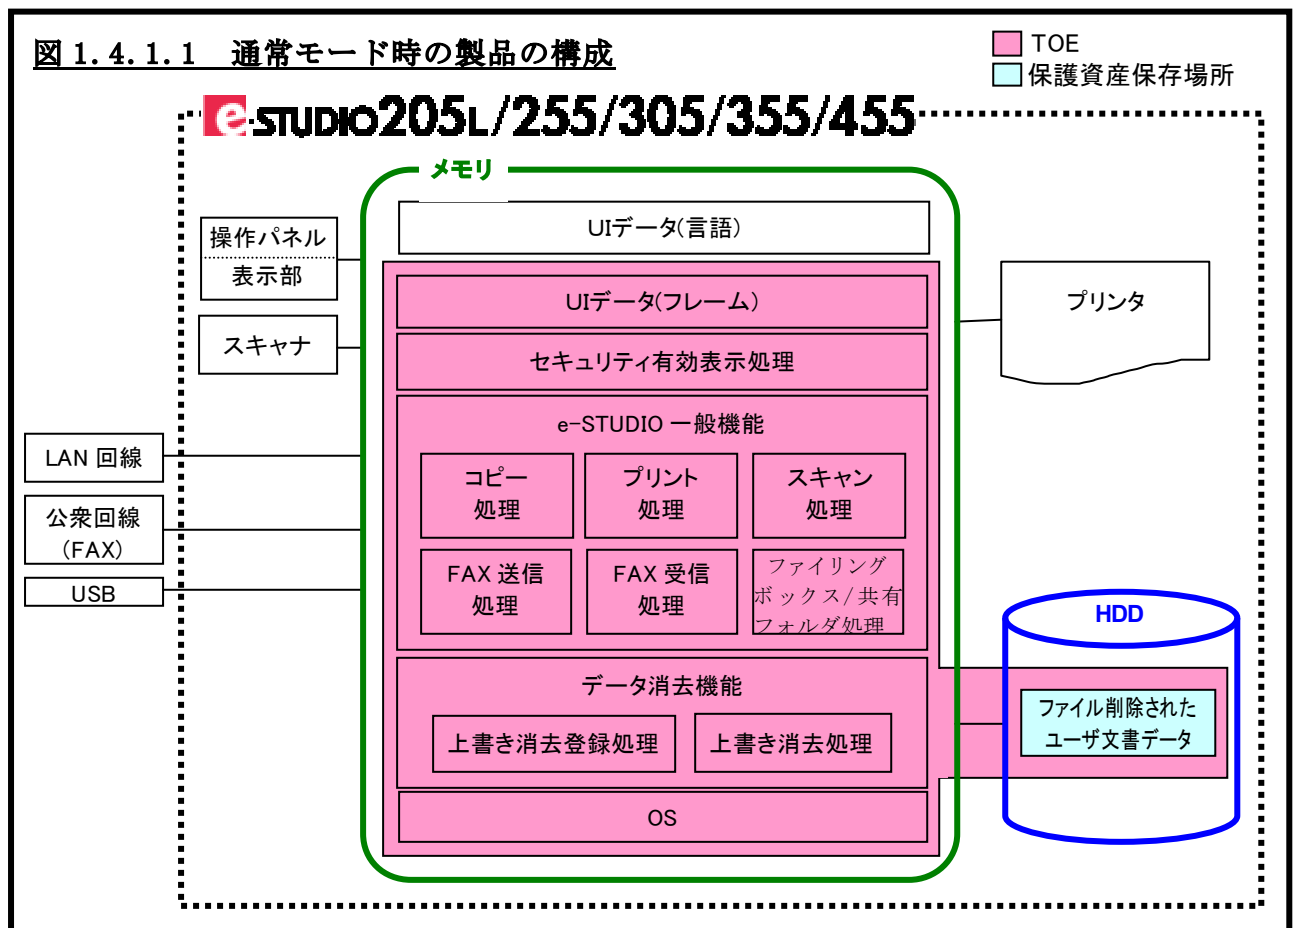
図 1.4.1.1　通常モード時の製品の構成

TOE
保護資産保存場所

e-STUDIO205L/255/305/355/455

メモリ

UIデータ(言語)

操作パネル
表示部

スキャナ

UIデータ(フレーム)

セキュリティ有効表示処理

プリンタ

e-STUDIO 一般機能

LAN 回線

公衆回線
(FAX)

USB

コピー
処理

プリント
処理

スキャン
処理

FAX 送信
処理

FAX 受信
処理

ファイリング
ボックス/共有
フォルダ処理

HDD

データ消去機能

上書き消去登録処理

上書き消去処理

ファイル削除された
ユーザ文書データ

OS